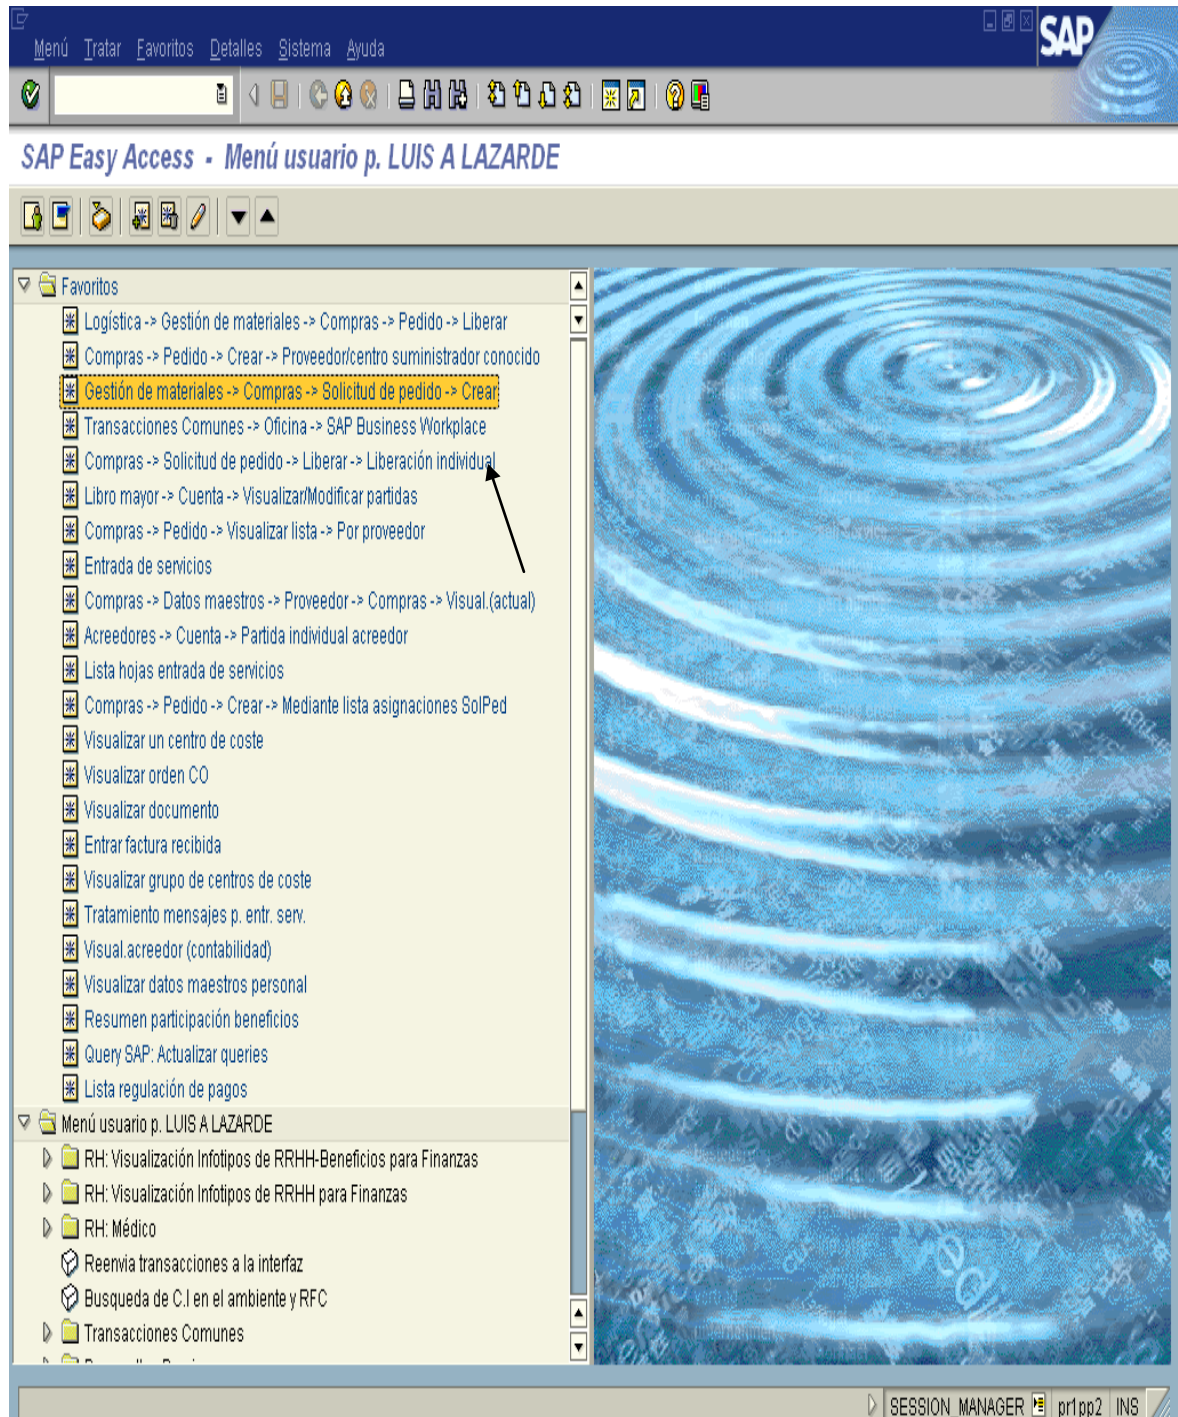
Menú Tratar Favoritos Detalles Sistema Ayuda

SAP

SAP Easy Access - Menú usuario p. LUIS A LAZARDE

Favoritos
Logística -> Gestión de materiales -> Compras -> Pedido -> Liberar
Compras -> Pedido -> Crear -> Proveedor/centro suministrador conocido
Gestión de materiales -> Compras -> Solicitud de pedido -> Crear
Transacciones Comunes -> Oficina -> SAP Business Workplace
Compras -> Solicitud de pedido -> Liberar -> Liberación individual
Libro mayor -> Cuenta -> Visualizar/Modificar partidas
Compras -> Pedido -> Visualizar lista -> Por proveedor
Entrada de servicios
Compras -> Datos maestros -> Proveedor -> Compras -> Visual.(actual)
Acreedores -> Cuenta -> Partida individual acreedor
Lista hojas entrada de servicios
Compras -> Pedido -> Crear -> Mediante lista asignaciones SolPed
Visualizar un centro de coste
Visualizar orden CO
Visualizar documento
Entrar factura recibida
Visualizar grupo de centros de coste
Tratamiento mensajes p. entr. serv.
Visual.acreedor (contabilidad)
Visualizar datos maestros personal
Resumen participación beneficios
Query SAP: Actualizar queries
Lista regulación de pagos
Menú usuario p. LUIS A LAZARDE
RH: Visualización Infotipos de RRHH-Beneficios para Finanzas
RH: Visualización Infotipos de RRHH para Finanzas
RH: Médico
Reenvia transacciones a la interfaz
Busqueda de C.I en el ambiente y RFC
Transacciones Comunes
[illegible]

SESSION MANAGER pr1pp2 INS